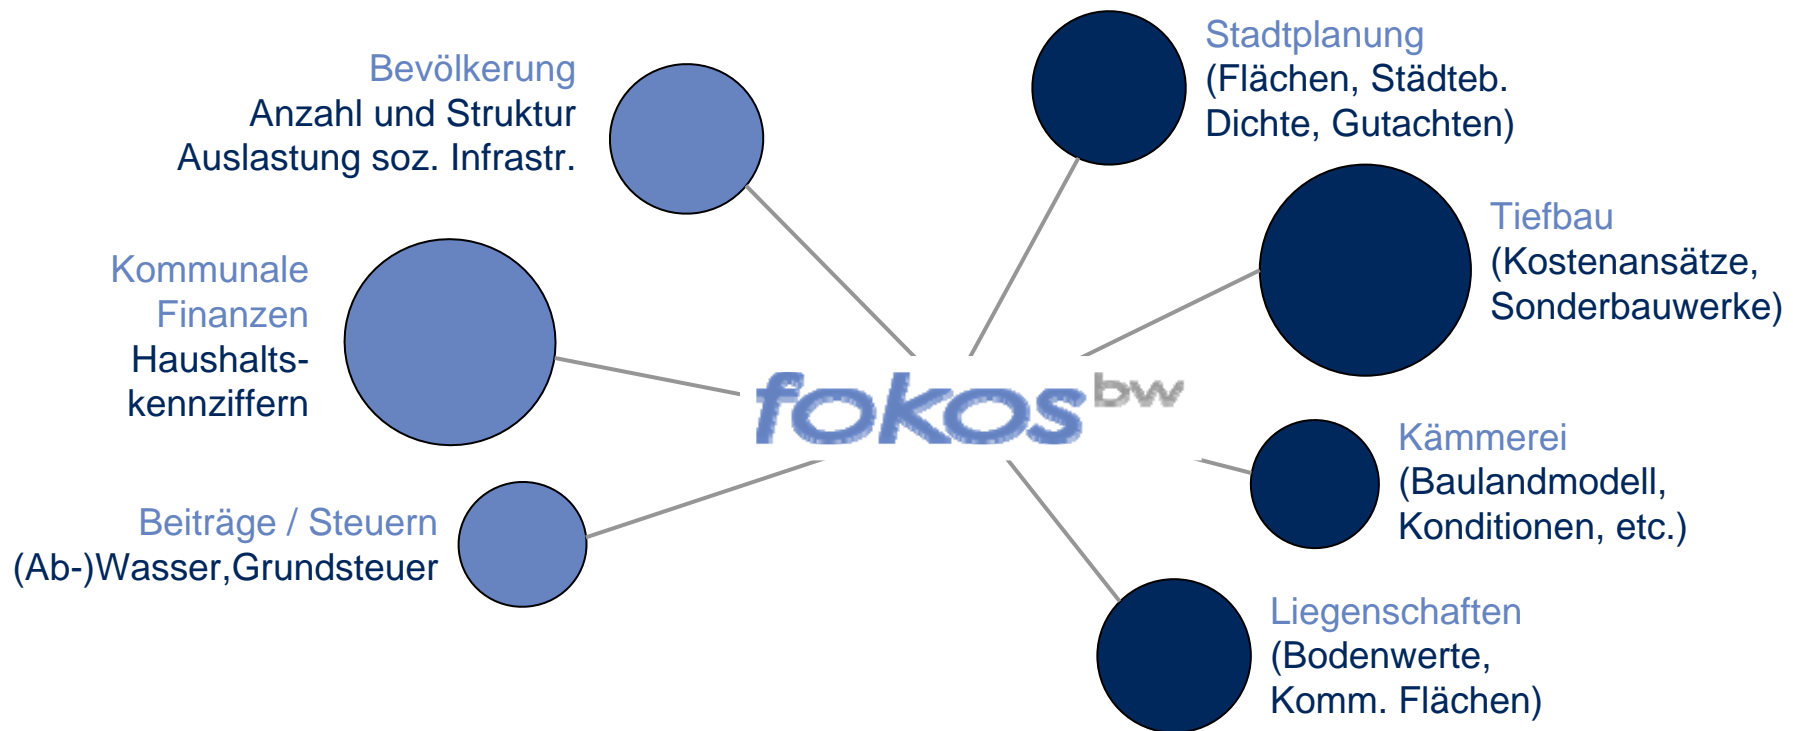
Bevölkerung
Anzahl und Struktur
Auslastung soz. Infrastr.

Stadtplanung
(Flächen, Städteb. Dichte, Gutachten)

Tiefbau
(Kostenansätze, Sonderbauwerke)

Kommunale Finanzen
Haushaltskennziffern

fokos$^{bw}$

Kämmerei
(Baulandmodell, Konditionen, etc.)

Beiträge / Steuern
(Ab-)Wasser,Grundsteuer

Liegenschaften
(Bodenwerte, Komm. Flächen)